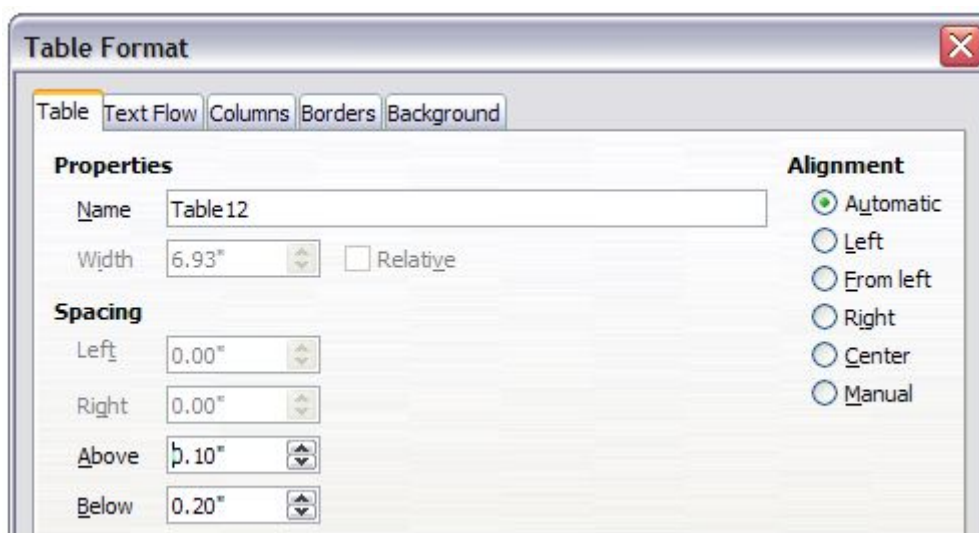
Table Format

Table Text Flow Columns Borders Background

Properties

Name Table12

Width 6.93" Relative

Spacing

Left 0.00"

Right 0.00"

Above 0.10"

Below 0.20"

Alignment

Automatic

Left

From left

Right

Center

Manual